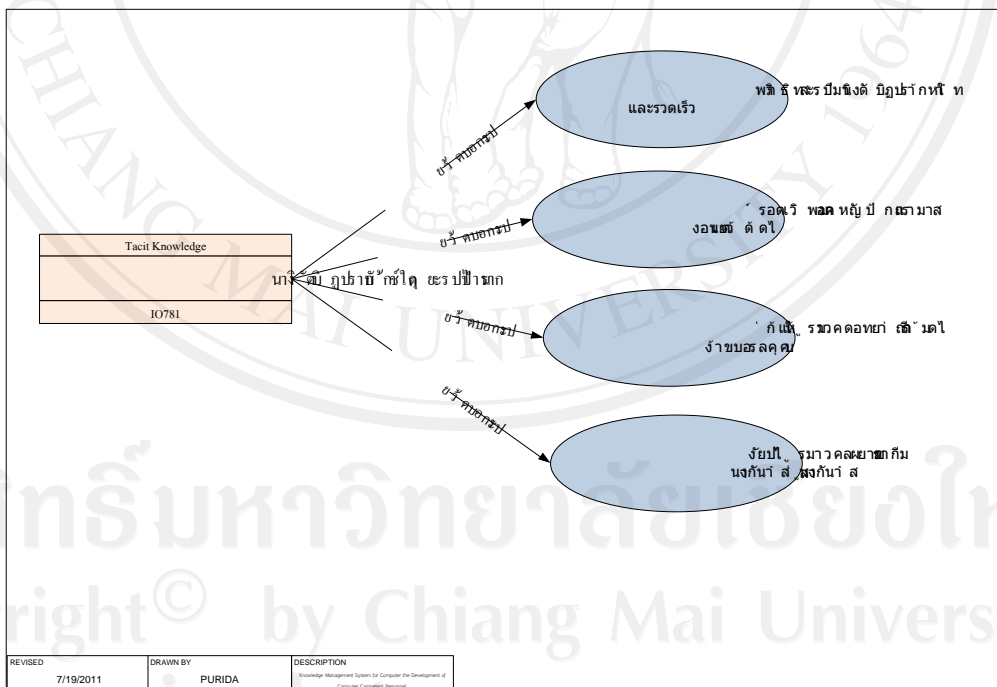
Tacit Knowledge

IO781

นางจิ๊ตติ ฎบราบั๊กษ์ใดุ ยะรปป๊ามกก

ยร้ ะคบอกรบ

ยร้ ะคบอกรบ

ยร้ ะคบอกรบ

ยร้ ะคบอกรบ

พวิ ธิ หะรบีมพิงดั บิฎบร๊าก์หโ ท และรวดเร็ว

์ รอดเร๊ว พอค หญั ป กณาสมาส งอนฮสั ด์ ดไ

์ ก์แห้ ราวคดอทยา่ ถดี ์ มดไ ง้าขบอธลคคุณ

ง้ยบใ ้ รมาว คละยาชกกีม นงกันา่ ส่ ้สงกันา่ ส

ลิขสิทธิ์มหาวิทยาลัยเชียงใหม่
Copyright© by Chiang Mai University

REVISED
7/19/2011
DRAWN BY
PURIDA
DESCRIPTION
Knowledge Management System for Computer the Development of Computer Competent Personnel